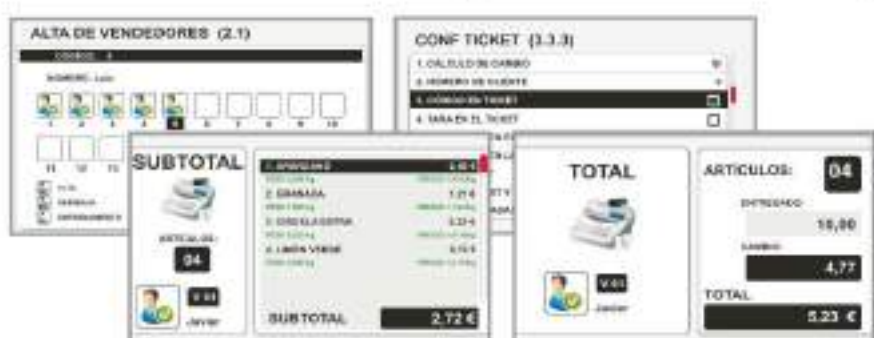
ALTA DE VENDEDORES (2.1)

CODIGO: 4

NOMBRE: Luis

1 2 3 4 5 6 7 8 9 10

11 12 13

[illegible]

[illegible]

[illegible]

CONF TICKET (3.3.3)

1. CALCULO DE CAMBIO

2. NUMERO DE CLIENTE

3. CODIGO EN TICKET

4. TARA EN EL TICKET

SUBTOTAL

ARTICULOS:

04

V 01

Javier

1. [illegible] 0.60 €

2. GRANADA 1.21 €

3. CEBOLLA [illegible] 0.33 €

4. LIMON VERDE 0.15 €

SUBTOTAL 2.72 €

TOTAL

V 01

Javier

ARTICULOS: 04

ENTREGADO

10,00

CAMBIO

4,77

TOTAL

5.23 €